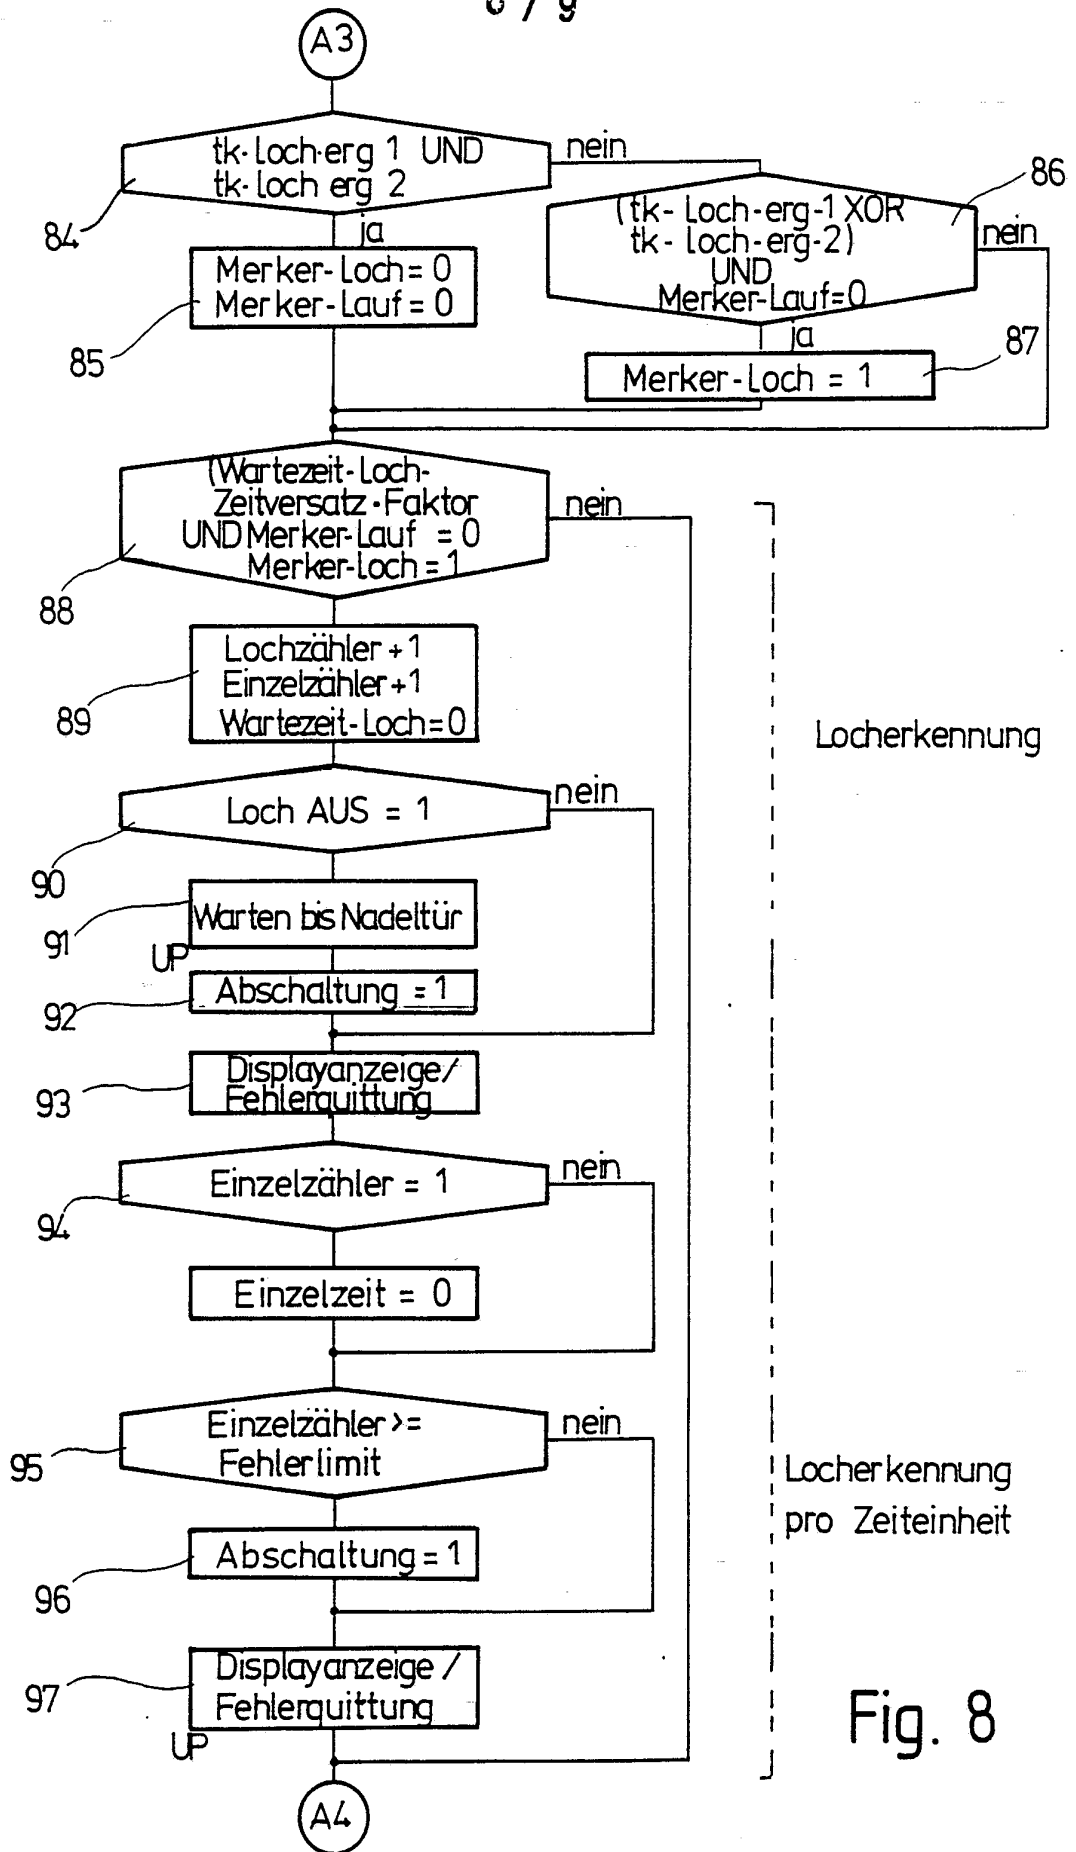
8 / 9

A3

tk-Loch-erg 1 UND tk-Loch erg 2

nein

84

ja

Merker-Loch = 0
Merker-Lauf = 0

85

86

(tk-Loch-erg-1 XOR tk-Loch-erg-2) UND Merker-Lauf=0

nein

ja

87

Merker-Loch = 1

(Wartezeit-Loch-Zeitversatz-Faktor UND Merker-Lauf = 0 Merker-Loch = 1

nein

88

Lochzähler + 1
Einzelzähler + 1
Wartezeit-Loch = 0

89

Locherkennung

Loch AUS = 1

nein

90

Warten bis Nadeltür

91

UP

Abschaltung = 1

92

Displayanzeige/ Fehlerquittung

93

Einzelzähler = 1

nein

94

Einzelzeit = 0

Einzelzähler >= Fehlerlimit

nein

95

Locherkennung pro Zeiteinheit

Abschaltung = 1

96

Displayanzeige / Fehlerquittung

97

UP

Fig. 8

A4